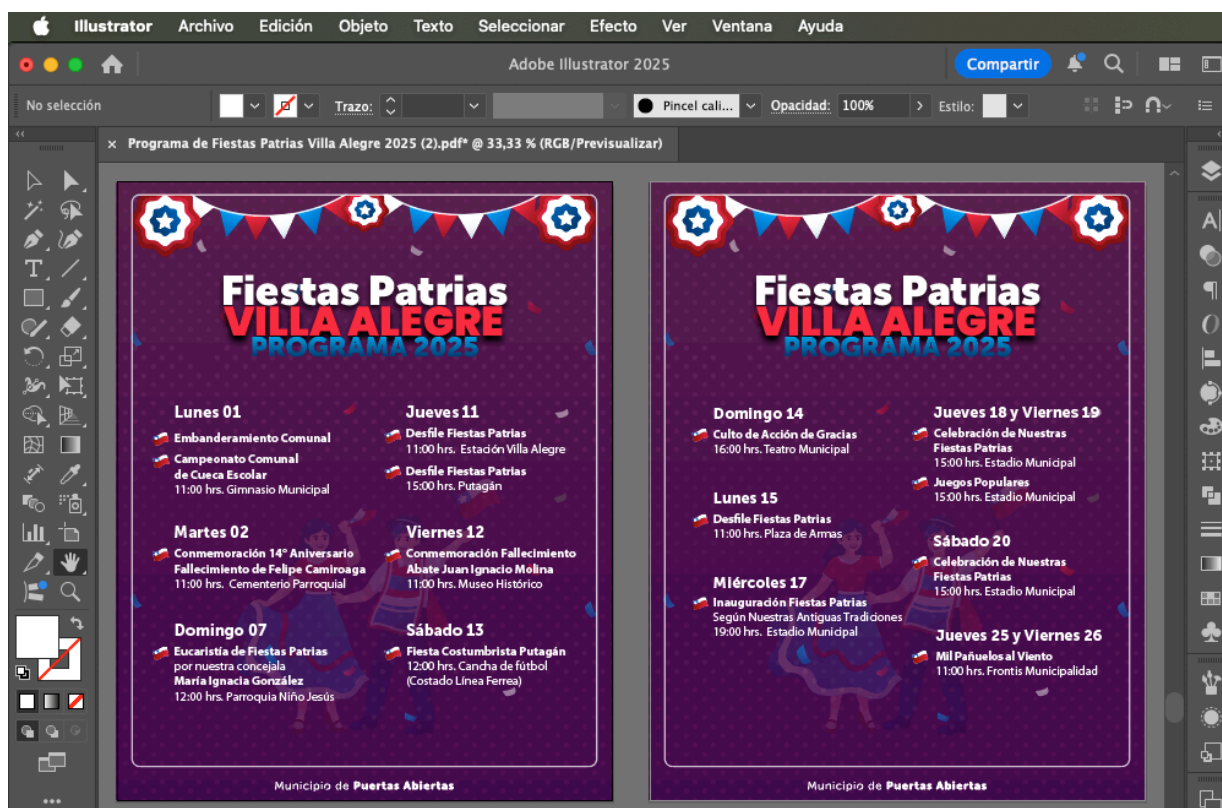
Illustrator Archivo Edición Objeto Texto Seleccionar Efecto Ver Ventana Ayuda

Adobe Illustrator 2025

Compartir

No selección

Trazo:

Pincel cali...

Opacidad: 100%

Estilo:

× Programa de Fiestas Patrias Villa Alegre 2025 (2).pdf* @ 33,33 % (RGB/Previsualizar)

Fiestas Patrias
VILLA ALEGRE
PROGRAMA 2025

Lunes 01
Embanderamiento Comunal
Campeonato Comunal de Cueca Escolar
11:00 hrs. Gimnasio Municipal

Martes 02
Conmemoración 14° Aniversario Fallecimiento de Felipe Camiroaga
11:00 hrs. Cementerio Parroquial

Domingo 07
Eucaristía de Fiestas Patrias
por nuestra concejala
María Ignacia González
12:00 hrs. Parroquia Niño Jesús

Jueves 11
Desfile Fiestas Patrias
11:00 hrs. Estación Villa Alegre
Desfile Fiestas Patrias
15:00 hrs. Putagán

Viernes 12
Conmemoración Fallecimiento Abate Juan Ignacio Molina
11:00 hrs. Museo Histórico

Sábado 13
Fiesta Costumbrista Putagán
12:00 hrs. Cancha de fútbol (Costado Línea Ferrea)

Municipio de Puertas Abiertas

Fiestas Patrias
VILLA ALEGRE
PROGRAMA 2025

Domingo 14
Culto de Acción de Gracias
16:00 hrs. Teatro Municipal

Lunes 15
Desfile Fiestas Patrias
11:00 hrs. Plaza de Armas

Miércoles 17
Inauguración Fiestas Patrias
Según Nuestras Antiguas Tradiciones
19:00 hrs. Estadio Municipal

Jueves 18 y Viernes 19
Celebración de Nuestras Fiestas Patrias
15:00 hrs. Estadio Municipal
Juegos Populares
15:00 hrs. Estadio Municipal

Sábado 20
Celebración de Nuestras Fiestas Patrias
15:00 hrs. Estadio Municipal

Jueves 25 y Viernes 26
Mil Pañuelos al Viento
11:00 hrs. Frontis Municipalidad

Municipio de Puertas Abiertas